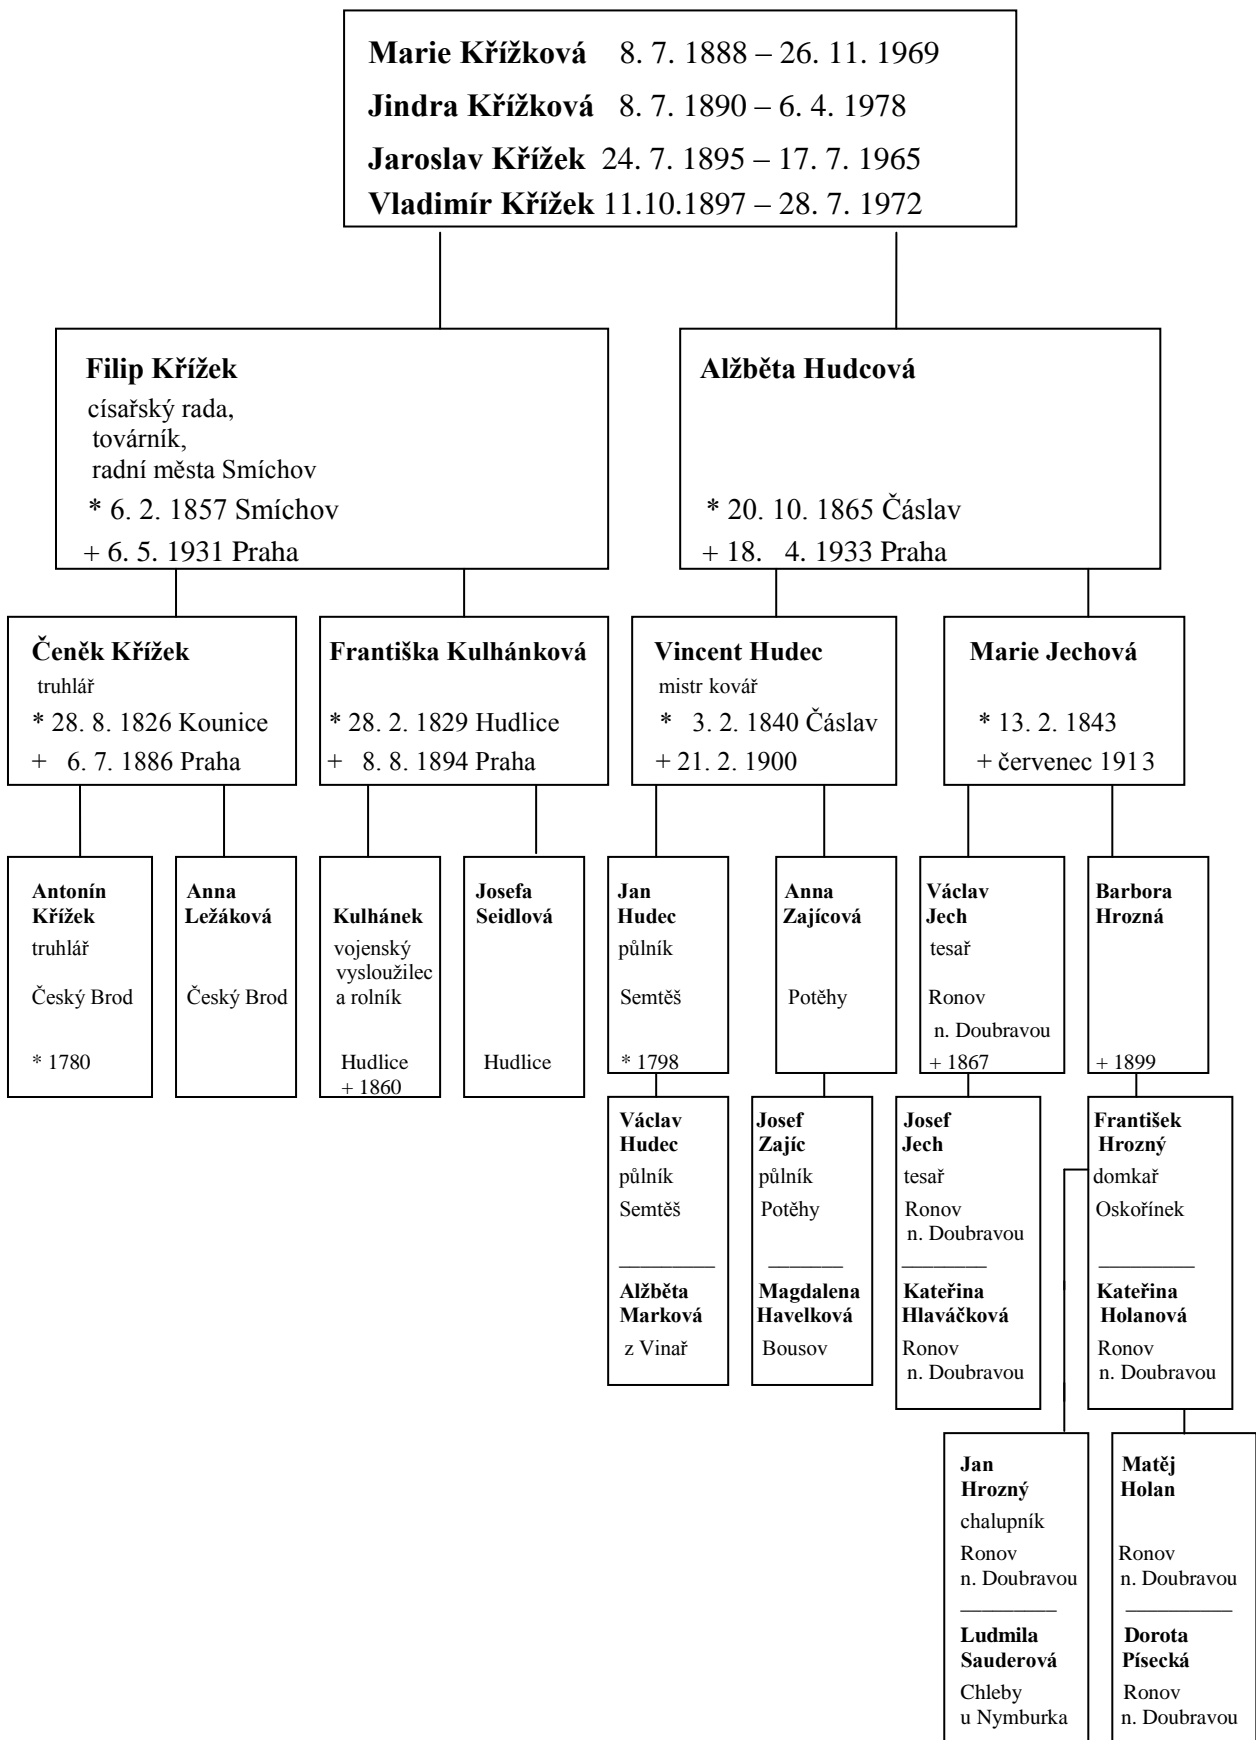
**Marie Křížková** 8. 7. 1888 – 26. 11. 1969
**Jindra Křížková** 8. 7. 1890 – 6. 4. 1978
**Jaroslav Křížek** 24. 7. 1895 – 17. 7. 1965
**Vladimír Křížek** 11.10.1897 – 28. 7. 1972

**Filip Křížek**
císařský rada,
továrník,
radní města Smíchov
* 6. 2. 1857 Smíchov
+ 6. 5. 1931 Praha

**Alžběta Hudcová**
* 20. 10. 1865 Čáslav
+ 18. 4. 1933 Praha

**Čeněk Křížek**
truhlář
* 28. 8. 1826 Kounice
+ 6. 7. 1886 Praha

**Františka Kulhánková**
* 28. 2. 1829 Hudlice
+ 8. 8. 1894 Praha

**Vincent Hudec**
mistr kovář
* 3. 2. 1840 Čáslav
+ 21. 2. 1900

**Marie Jechová**
* 13. 2. 1843
+ červenec 1913

**Antonín Křížek**
truhlář
Český Brod
* 1780

**Anna Ležáková**
Český Brod

**Kulhánek**
vojenský vysloužilec a rolník
Hudlice
+ 1860

**Josefa Seidlová**
Hudlice

**Jan Hudec**
půlník
Semtěš
* 1798

**Anna Zajícová**
Potěhy

**Václav Jech**
tesař
Ronov n. Doubravou
+ 1867

**Barbora Hrozná**
+ 1899

**Václav Hudec**
půlník
Semtěš
**Alžběta Marková**
z Vinař

**Josef Zajíc**
půlník
Potěhy
**Magdalena Havelková**
Bousov

**Josef Jech**
tesař
Ronov n. Doubravou
**Kateřina Hlaváčková**
Ronov n. Doubravou

**František Hrozný**
domkař
Oskořínek
**Kateřina Holanová**
Ronov n. Doubravou

**Jan Hrozný**
chalupník
Ronov n. Doubravou
**Ludmila Sauderová**
Chleby u Nymburka

**Matěj Holan**
Ronov n. Doubravou
**Dorota Písecká**
Ronov n. Doubravou